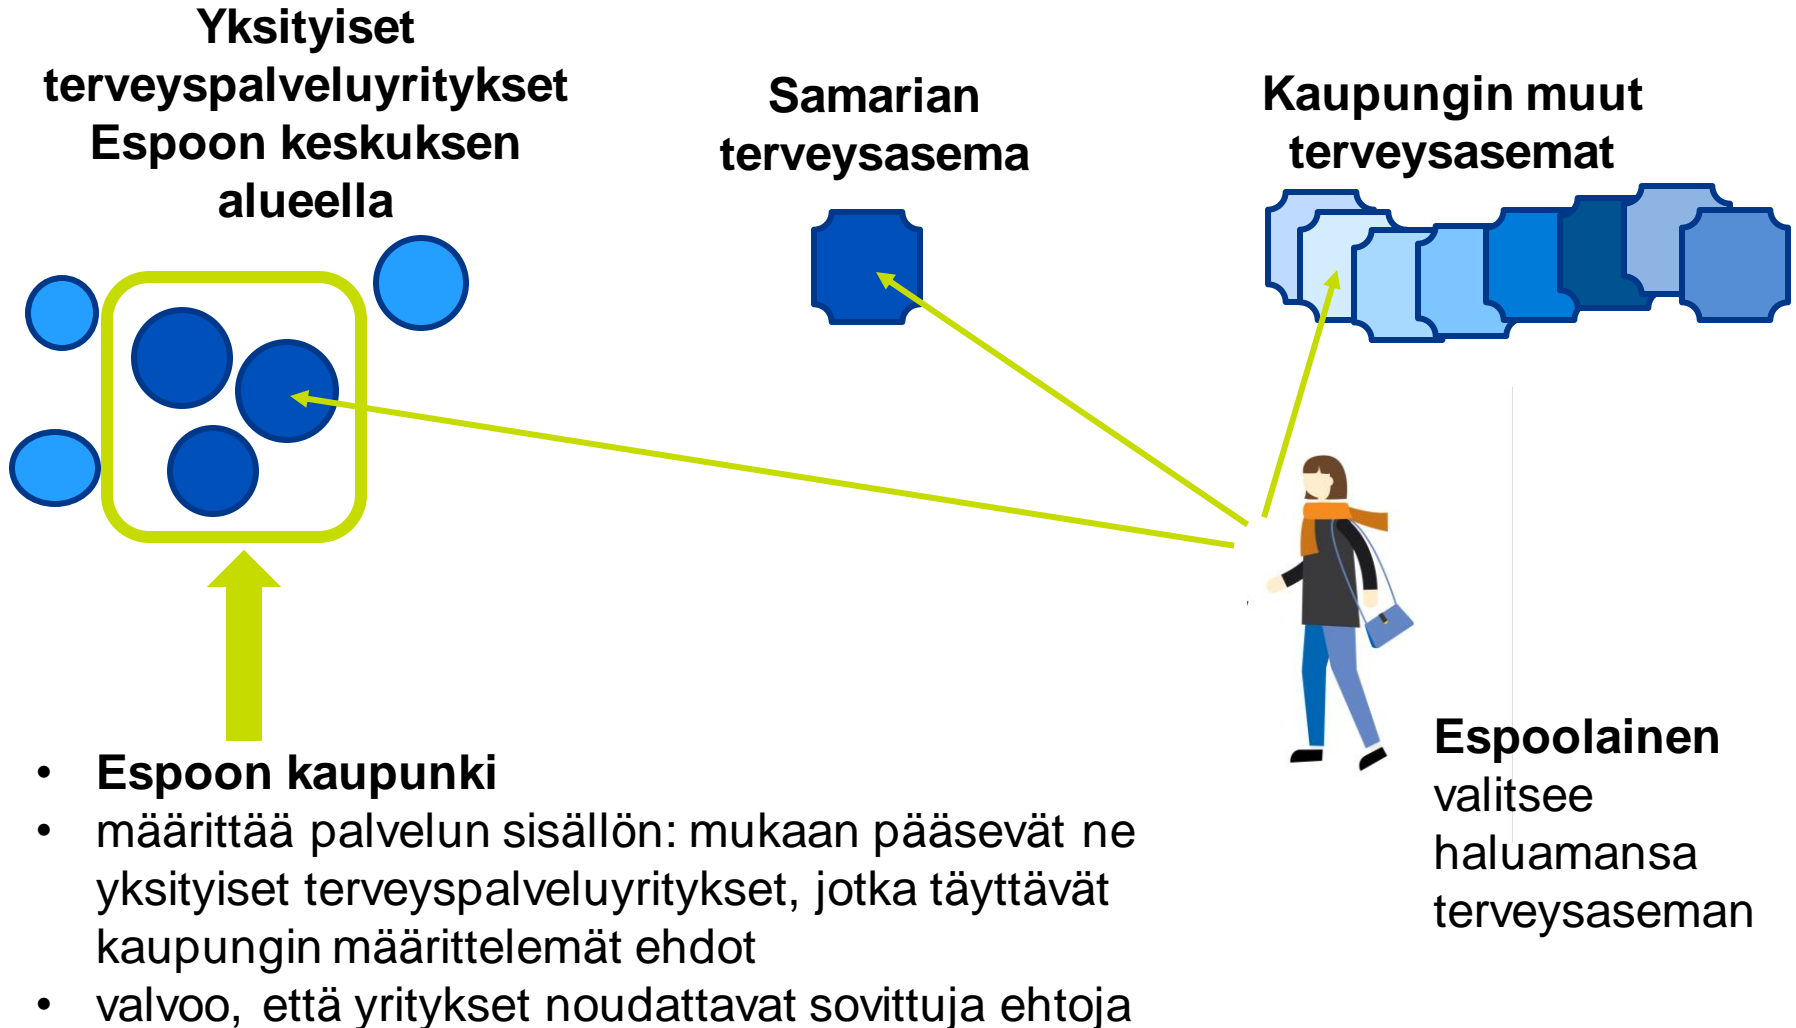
Yksityiset terveyspalveluyritykset Espoon keskuksen alueella

Samarian terveysasema

Kaupungin muut terveysasemat

- Espoon kaupunki
- määrittää palvelun sisällön: mukaan pääsevät ne yksityiset terveyspalveluyritykset, jotka täyttävät kaupungin määrittelemät ehdot
- valvoo, että yritykset noudattavat sovittuja ehtoja

Espoolainen valitsee haluamansa terveysaseman